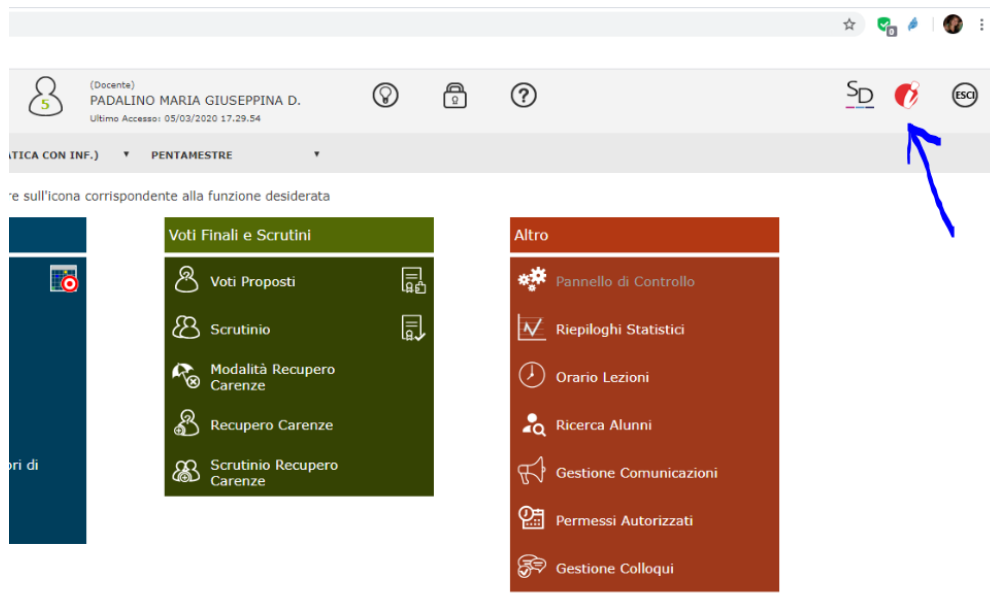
5

(Docente)
PADALINO MARIA GIUSEPPINA D.
Ultimo Accesso: 05/03/2020 17.29.54

SD

ESCI

ATICA CON INF.) ▼ PENTAMESTRE ▼

re sull'icona corrispondente alla funzione desiderata

ori di

Voti Finali e Scrutini

Voti Proposti

Scrutinio

Modalità Recupero Carenze

Recupero Carenze

Scrutinio Recupero Carenze

Altro

Pannello di Controllo

Riepiloghi Statistici

Orario Lezioni

Ricerca Alunni

Gestione Comunicazioni

Permessi Autorizzati

Gestione Colloqui